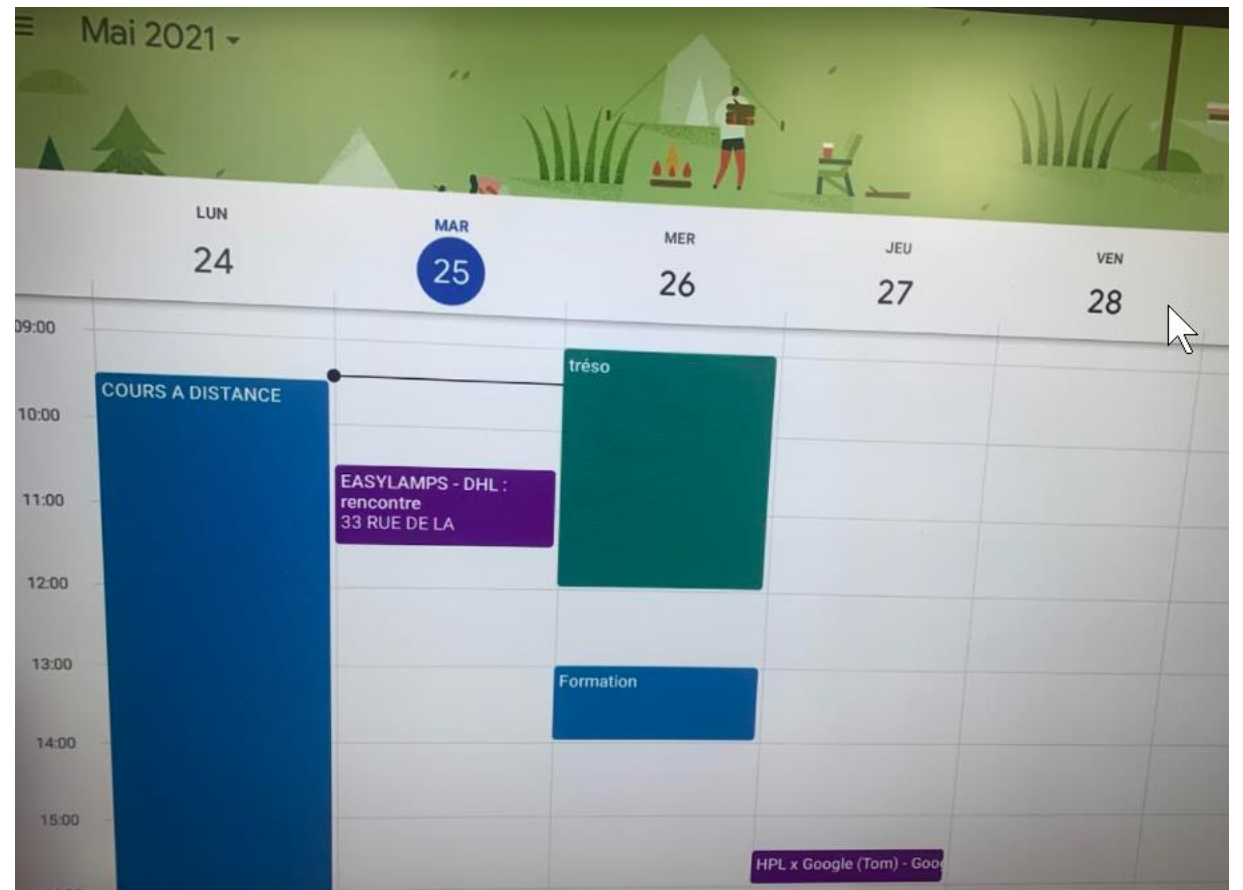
Mai 2021

LUN 24

MAR 25

MER 26

JEU 27

VEN 28

09:00

10:00

11:00

12:00

13:00

14:00

15:00

COURS A DISTANCE

EASYLAMPS - DHL : rencontre
33 RUE DE LA

tréso

Formation

HPL x Google (Tom) - Goo